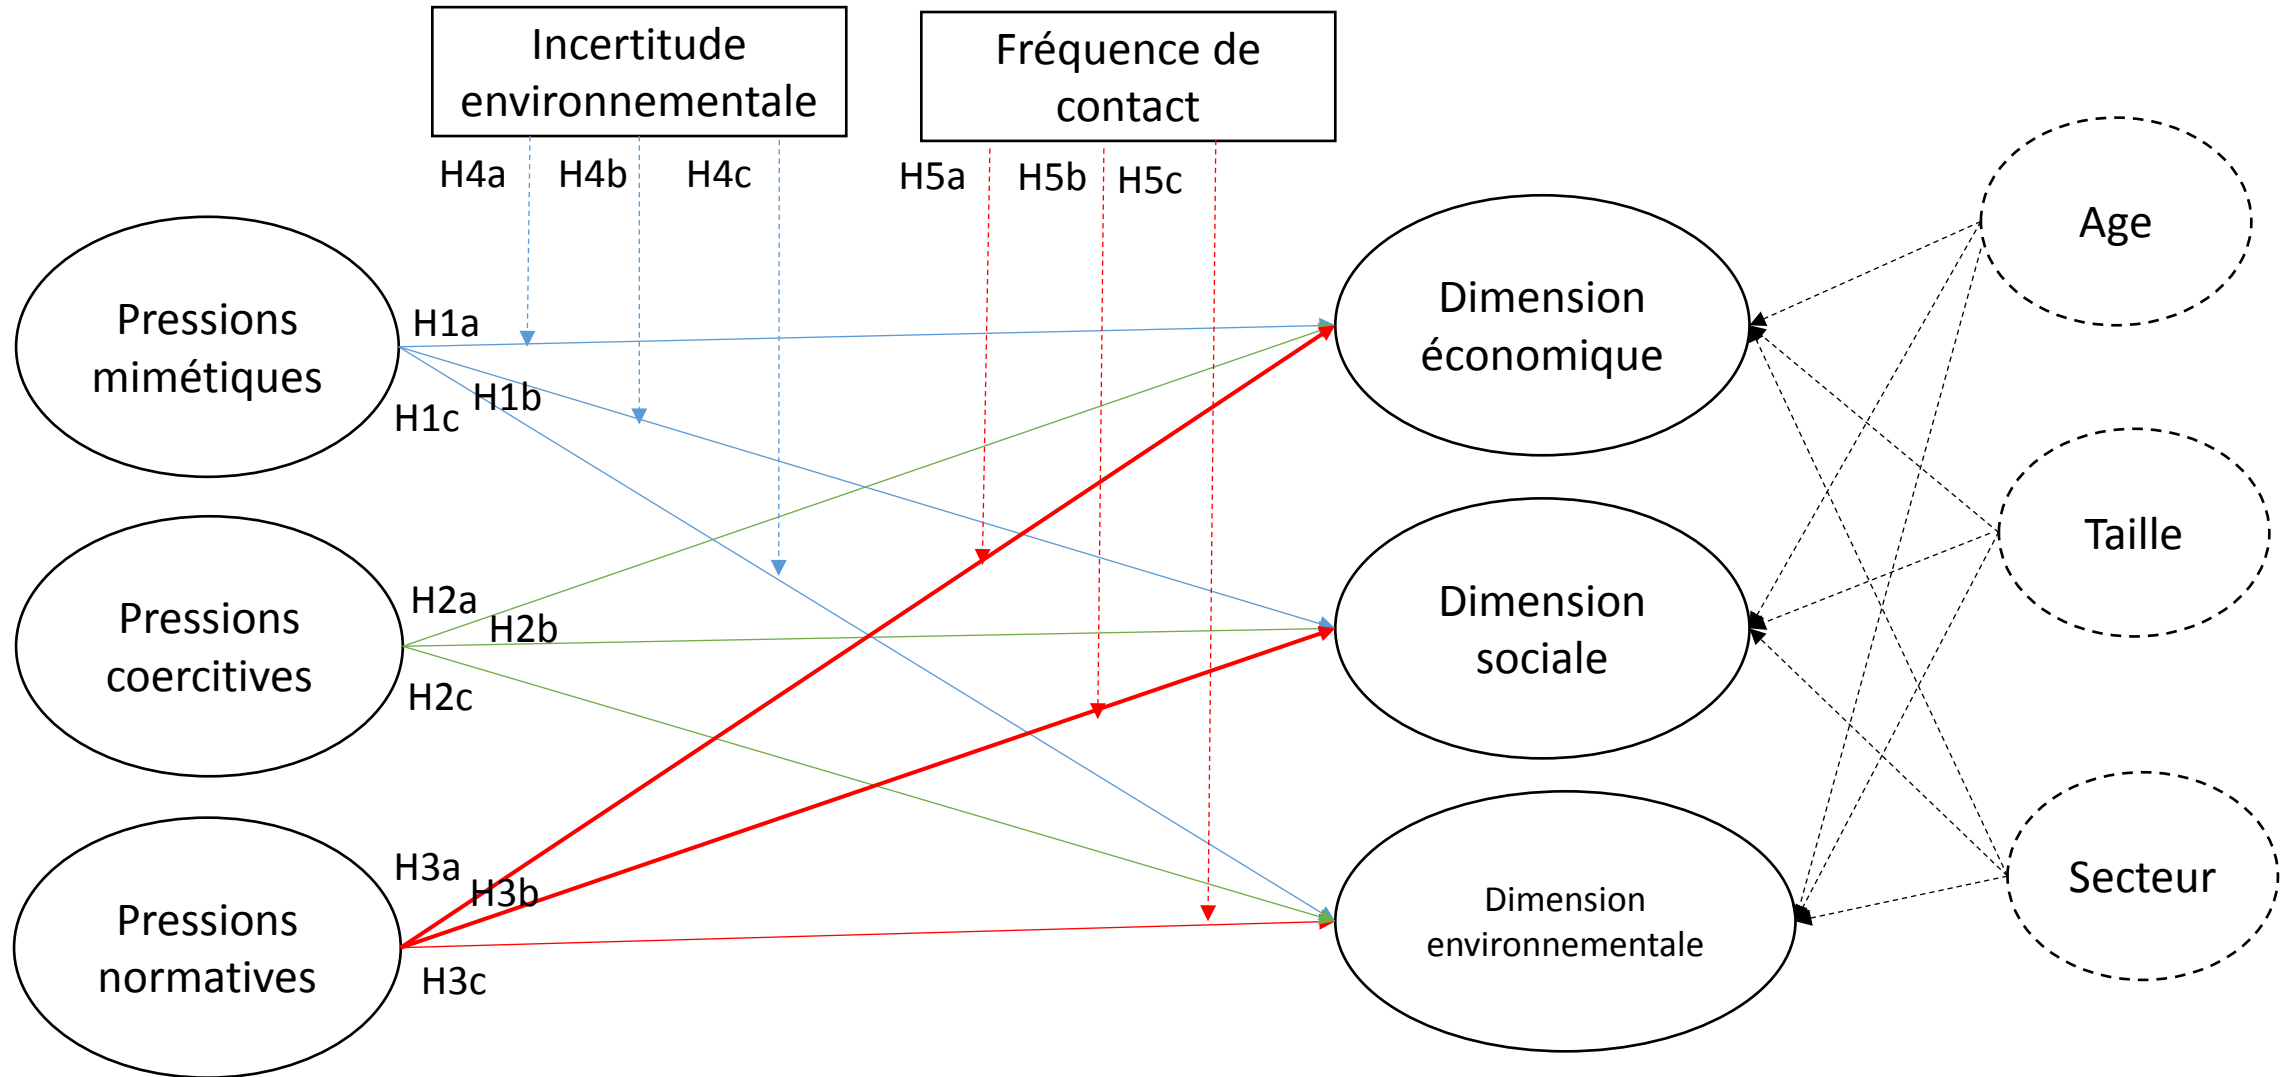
Incertitude environnementale

Fréquence de contact

H4a H4b H4c

H5a H5b H5c

Age

Pressions mimétiques

H1a

H1c

H1b

Dimension économique

Taille

Pressions coercitives

H2a

H2b

H2c

Dimension sociale

Secteur

Pressions normatives

H3a

H3b

H3c

Dimension environnementale